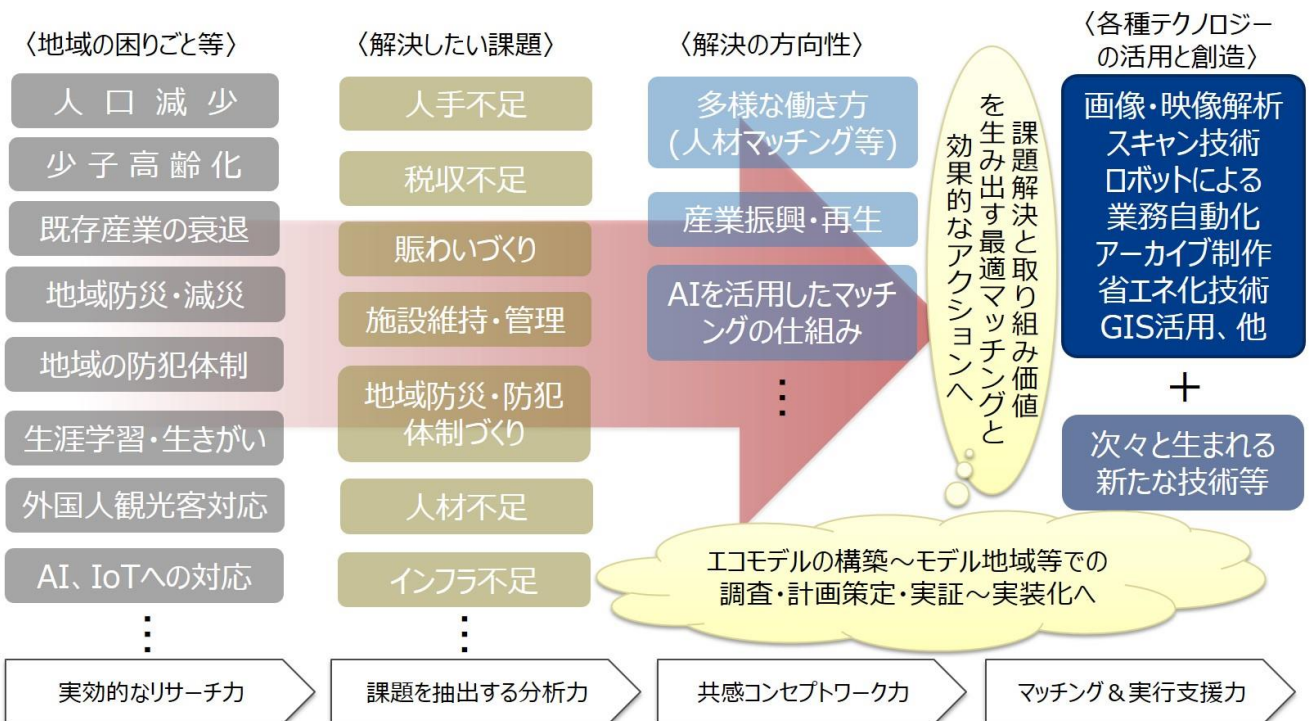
〈地域の困りごと等〉

人口減少

少子高齢化

既存産業の衰退

地域防災・減災

地域の防犯体制

生涯学習・生きがい

外国人観光客対応

AI、IoTへの対応

⋮

〈解決したい課題〉

人手不足

税収不足

賑わいづくり

施設維持・管理

地域防災・防犯体制づくり

人材不足

インフラ不足

⋮

〈解決の方向性〉

多様な働き方（人材マッチング等）

産業振興・再生

AIを活用したマッチングの仕組み

⋮

課題解決と取り組み価値を生み出す最適マッチングと効果的なアクションへ

〈各種テクノロジーの活用と創造〉

画像・映像解析
スキャン技術
ロボットによる業務自動化
アーカイブ制作
省エネ化技術
GIS活用、他

＋

次々と生まれる新たな技術等

エコモデルの構築～モデル地域等での調査・計画策定・実証～実装化へ

実効的なリサーチ力

課題を抽出する分析力

共感コンセプトワーク力

マッチング＆実行支援力